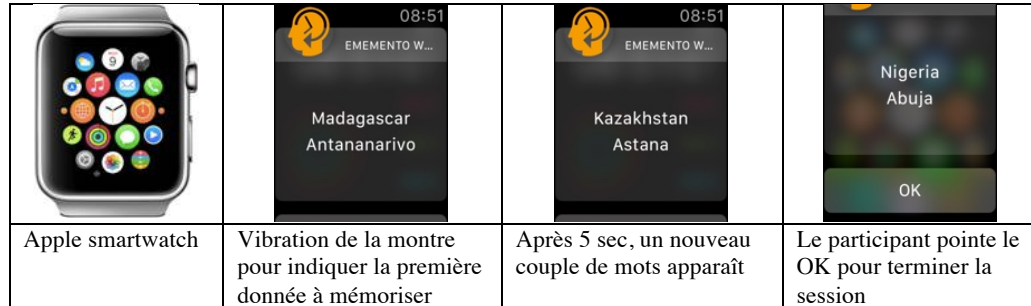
| | 08:51 EMEMENTO W... Madagascar Antananarivo | 08:51 EMEMENTO W... Kazakhstan Astana | Nigeria Abuja OK |
|---|---|---|---|
| Apple smartwatch | Vibration de la montre pour indiquer la première donnée à mémoriser | Après 5 sec, un nouveau couple de mots apparaît | Le participant pointe le OK pour terminer la session |